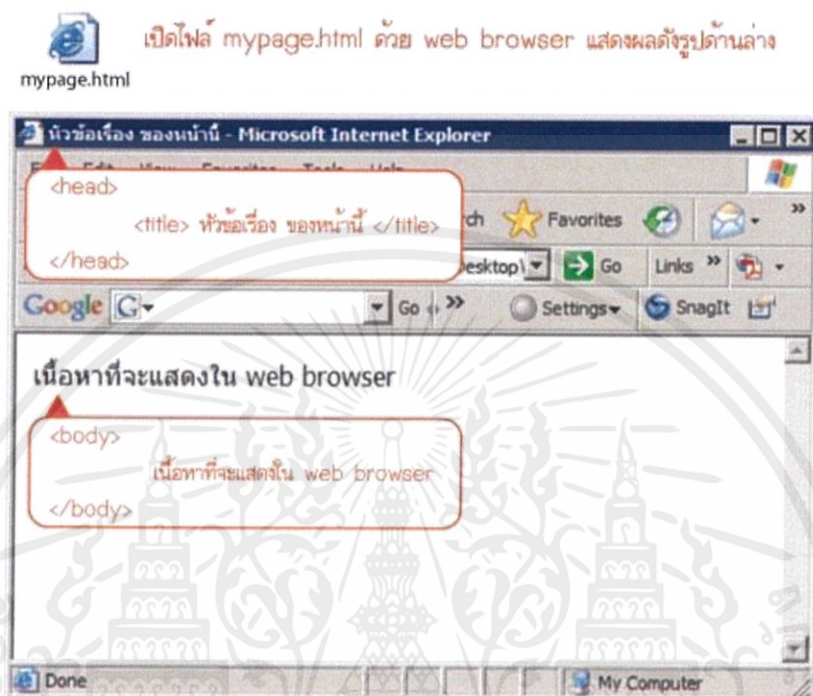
mypage.html

เปิดไฟล์ mypage.html ด้วย web browser แสดงผลดังรูปด้านล่าง

หัวข้อเรื่อง ของหน้านี้ - Microsoft Internet Explorer

<head>
<title> หัวข้อเรื่อง ของหน้านี้ </title>
</head>

rch Favorites

esktop\ Go Links »

Google G- Go » Settings SnagIt

เนื้อหาที่จะแสดงใน web browser

<body>
เนื้อหาที่จะแสดงใน web browser
</body>

Done My Computer